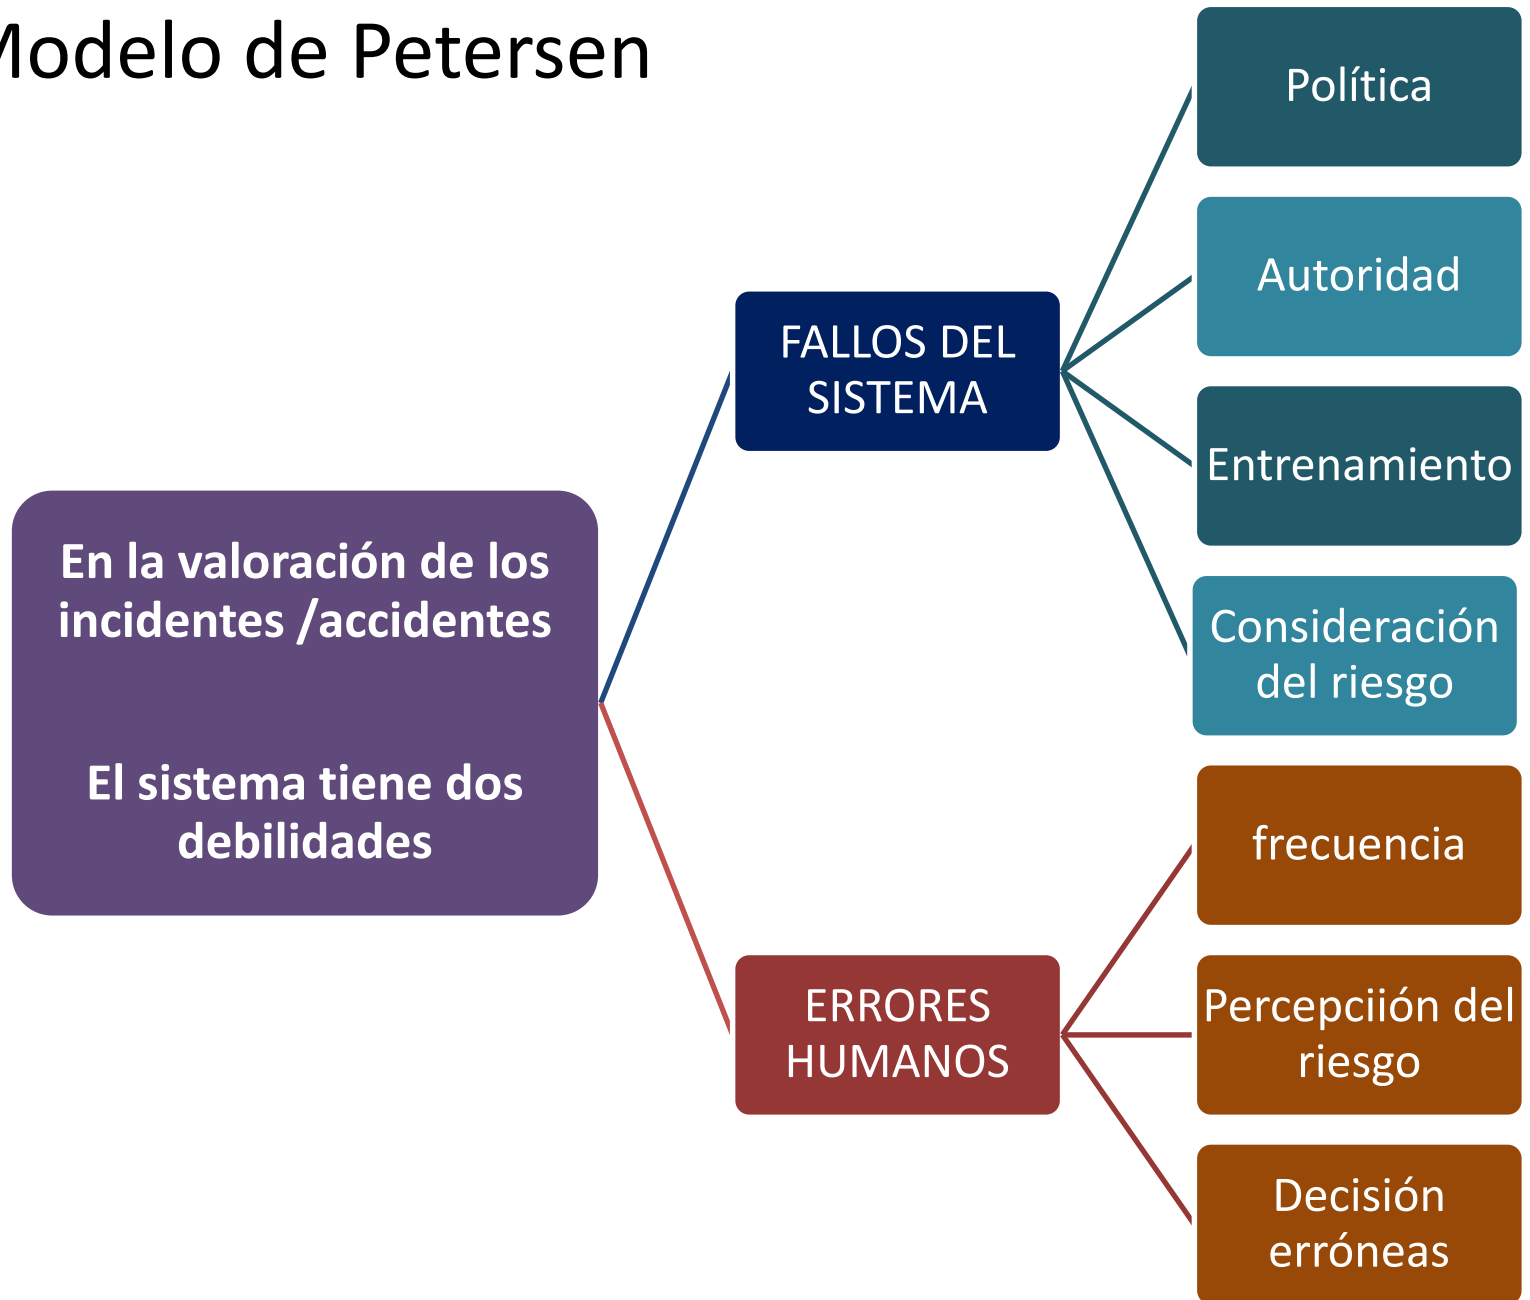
Modelo de Petersen

En la valoración de los incidentes /accidentes

El sistema tiene dos debilidades

FALLOS DEL SISTEMA

Política

Autoridad

Entrenamiento

Consideración del riesgo

ERRORES HUMANOS

frecuencia

Percepciión del riesgo

Decisión erróneas